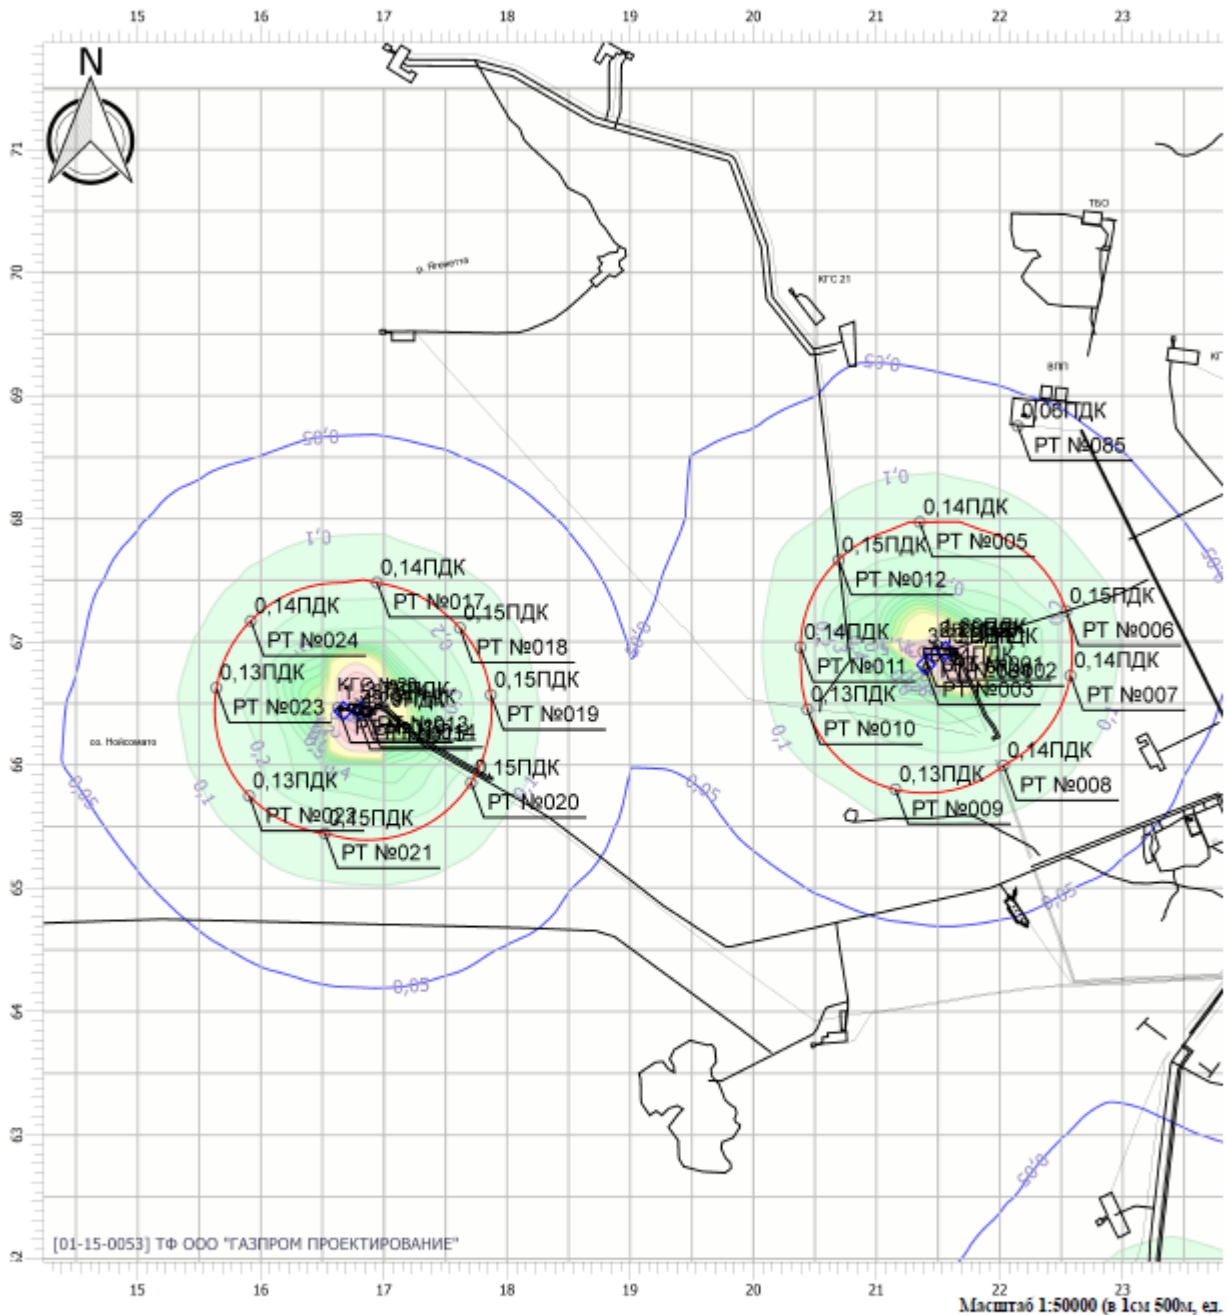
15 16 17 18 19 20 21 22 23

N

71
70
69
68
67
66
65
64
63
62

р. Ямзовота

КГС 21

ТБО

ВЛП

0,05

0,05ПДК
РТ №085

0,1

0,05

0,1

0,14ПДК
РТ №005

0,15ПДК
РТ №012

0,15ПДК
РТ №006

0,14ПДК
РТ №011

0,14ПДК
РТ №007

РТ №003
РТ №002

0,13ПДК
РТ №010

0,14ПДК
РТ №008

0,13ПДК
РТ №009

0,14ПДК
РТ №017

0,14ПДК
РТ №024

0,15ПДК
РТ №018

0,13ПДК
РТ №023

0,15ПДК
РТ №019

КГС

РТ №013

0,15ПДК
РТ №020

0,13ПДК
РТ №022

0,15ПДК
РТ №021

оз. Нойсовато

0,2

0,1

0,05

0,05

0,05

0,05

0,05

0,1

[01-15-0053] ТФ ООО "ГАЗПРОМ ПРОЕКТИРОВАНИЕ"

15 16 17 18 19 20 21 22 23

Масштаб 1:50000 (в 1см 500м, ед.